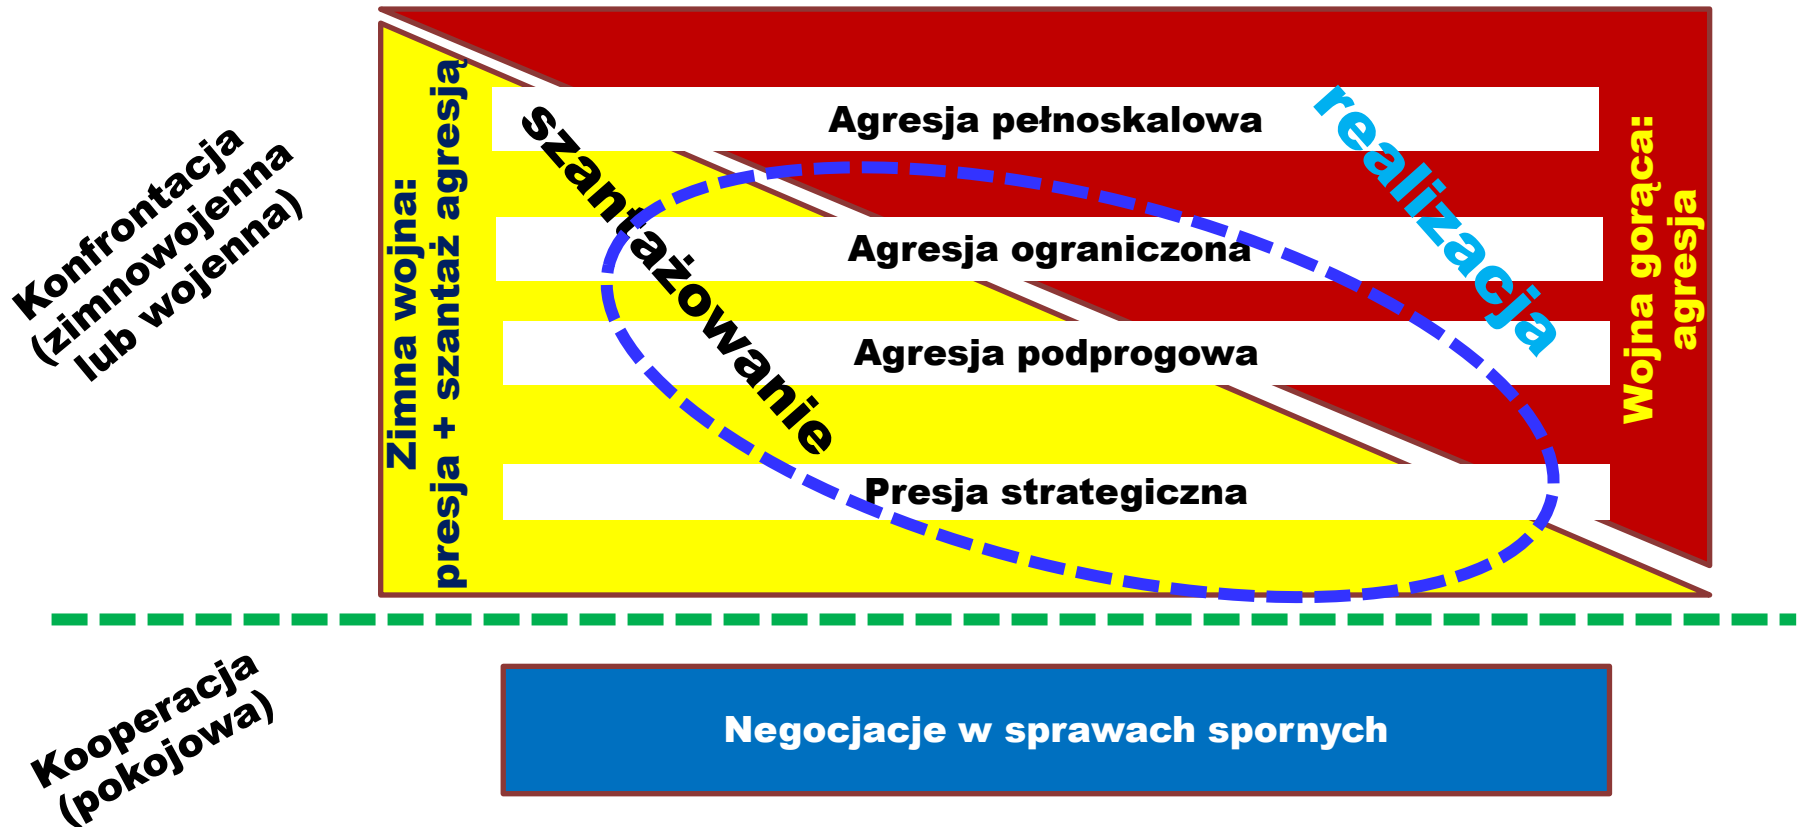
Konfrontacja (zimnowojenna lub wojenna)

Zimna wojna: presja + szantaż agresją

szantażowanie

Agresja pełnoskalowa

realizacja

Agresja ograniczona

Agresja podprogowa

Presja strategiczna

Wojna gorąca: agresja

Kooperacja (pokojowa)

Negocjacje w sprawach spornych